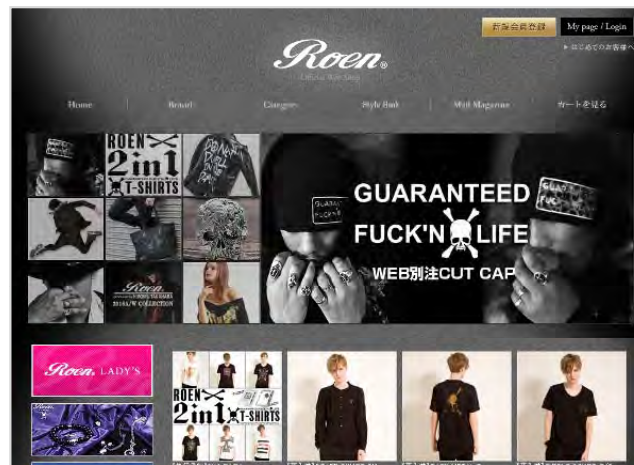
新規会員登録
My page / Login
▶ はじめての お客様へ

Roen
Official Web Shop

Home
Brand
Category
Style Book
Mail Magazine
カートを見る

ROEN
2in1
T-SHIRTS

Roen

GUARANTEED
FUCK'N LIFE
WEB別注CUT CAP

Roen LADY'S

ROEN
2in1
T-SHIRTS